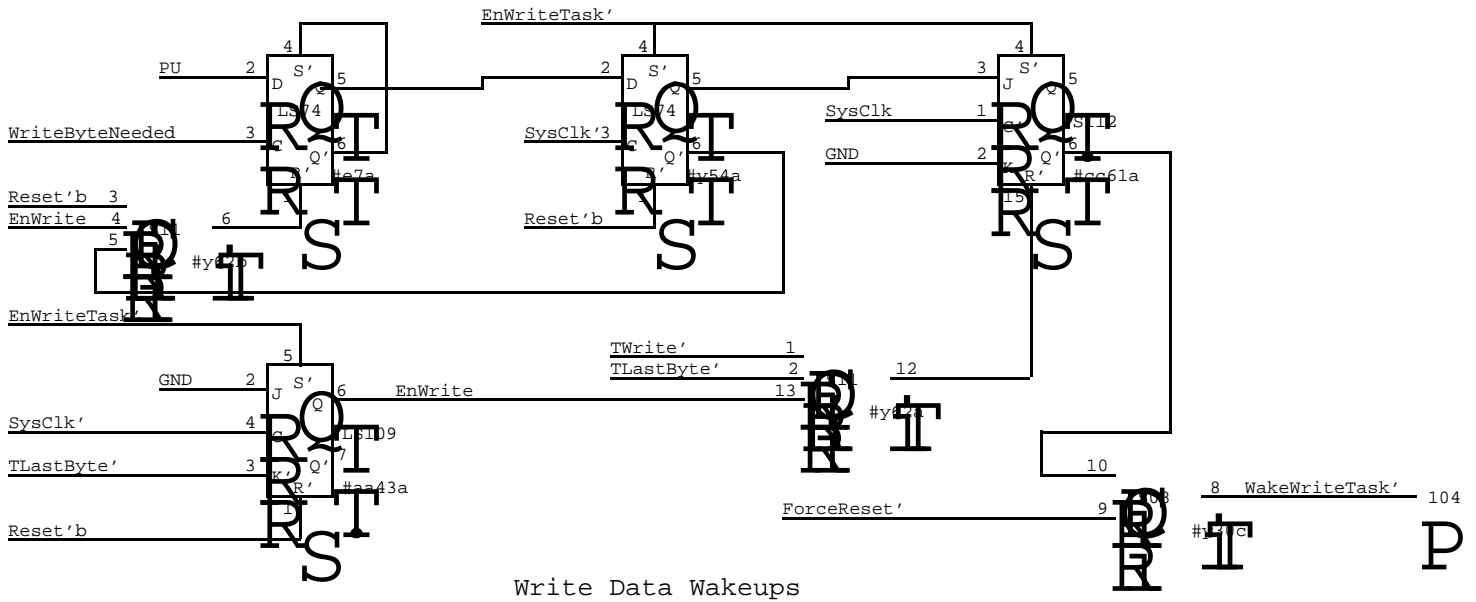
EnWriteTask'

PU 2 D S' 4 5 Q LS74 WriteByteNeeded 3 C Q' 6 R' 1 #e7a

2 D S' 4 5 Q LS74 SysClk'3 C Q' 6 R' 1 #y54a Reset'b

3 J S' 4 5 Q SysClk 1 C' S112 GND 2 K Q' 6 R' 15 #cc61a

Reset'b 3
EnWrite 4 6
5 S11
#y62b

EnWriteTask'
5 S'
GND 2 J 6 Q EnWrite
SysClk' 4 C LS109
TLastByte' 3 K' Q' 7
R' 1 #aa43a
Reset'b

TWrite' 1
TLastByte' 2 12
13 S11
#y62a

10
ForceReset' 9 S03 8 WakeWriteTask' 104
#y20c

Write Data Wakeups